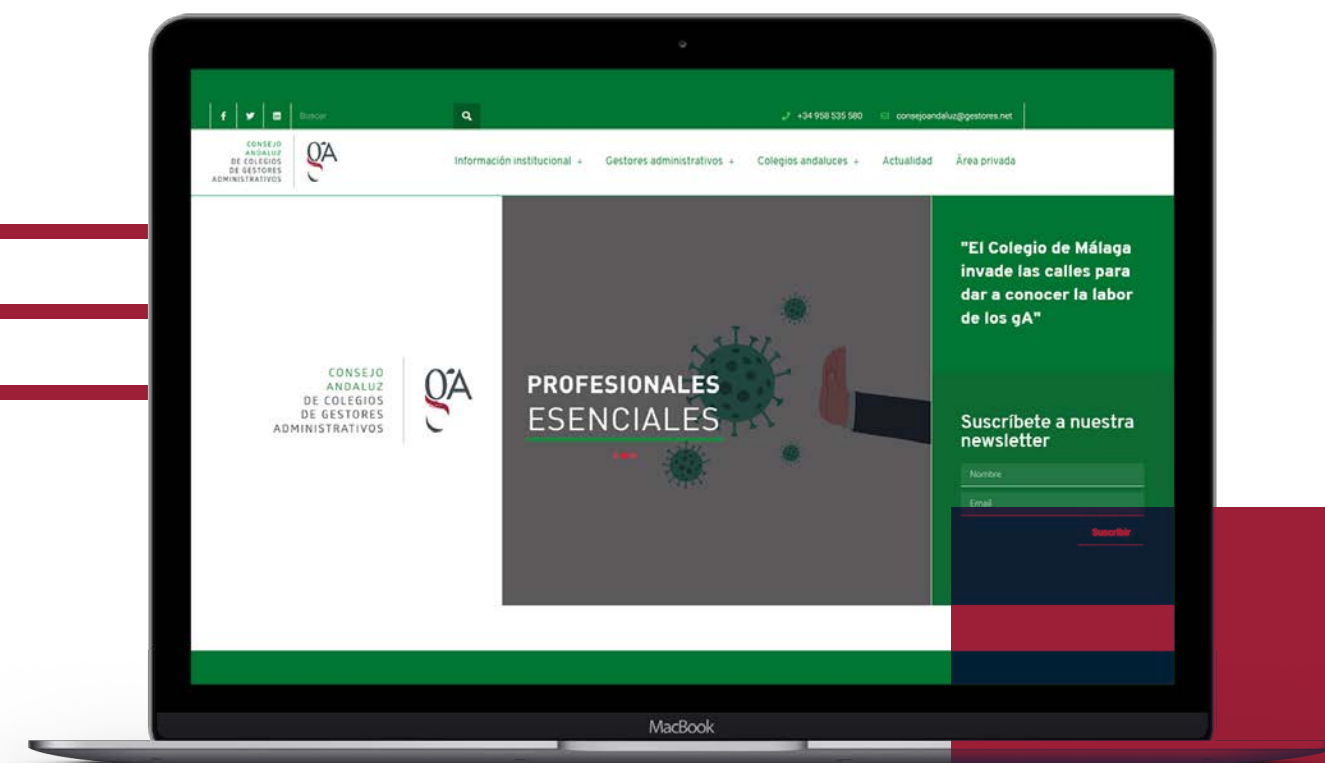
Buscar

+34 958 535 580 consejoandaluz@gestores.net

CONSEJO ANDALUZ DE COLEGIOS DE GESTORES ADMINISTRATIVOS

gA

Información institucional + Gestores administrativos + Colegios andaluces + Actualidad Área privada

CONSEJO ANDALUZ DE COLEGIOS DE GESTORES ADMINISTRATIVOS

gA

PROFESIONALES ESENCIALES

"El Colegio de Málaga invade las calles para dar a conocer la labor de los gA"

Suscríbete a nuestra newsletter

Nombre

Email

Suscribir

MacBook